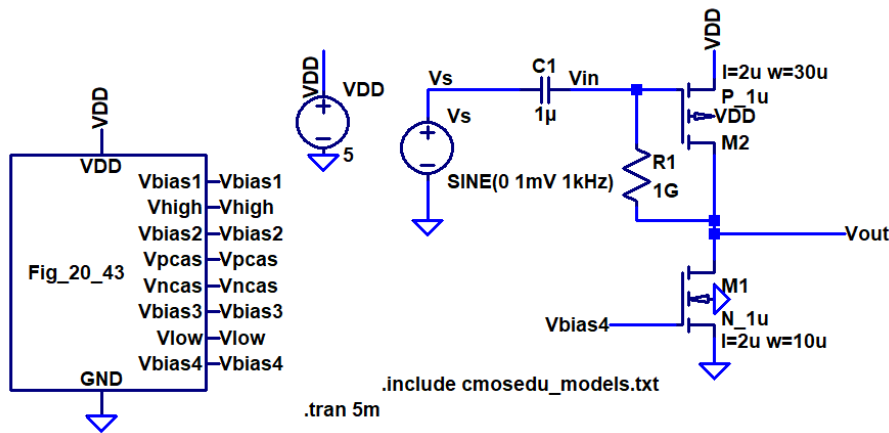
VDD
VDD
Fig_20_43
Vbias1 Vbias1
Vhigh Vhigh
Vbias2 Vbias2
Vpcas Vpcas
Vncas Vncas
Vbias3 Vbias3
Vlow Vlow
Vbias4 Vbias4
GND

VDD
VDD
5

Vs
Vs
C1
1µ
Vin
SINE(0 1mV 1kHz)
R1
1G

VDD
l=2u w=30u
P_1u
VDD
M2
Vout
M1
Vbias4
N_1u
l=2u w=10u

.include cmosedu_models.txt
.tran 5m